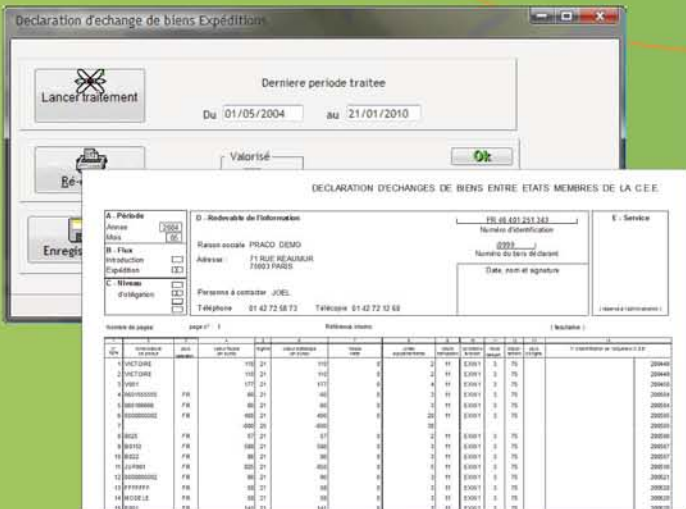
Declaration d'echange de biens Expéditions

Lancer traitement

Derniere periode traitee

Du 01/05/2004 au 21/01/2010

Ré-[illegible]

Valorisé

Ok

Enregis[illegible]

DECLARATION D'ECHANGES DE BIENS ENTRE ETATS MEMBRES DE LA C.E.E.

A - Période
Année 2004
Mois 05

B - Flux
Introduction
Expédition

C - Niveau
d'obligation

D - Redevable de l'information

Raison sociale PRACO DEMO

Adresse 71 RUE REAUMUR 75003 PARIS

Personne à contacter JOEL

Téléphone 01 42 72 58 73 Télécopie 01 42 72 12 68

FR 46 401 251 343
Numéro d'identification

0999
Numéro du tiers déclarant

Date, nom et signature

E - Service

(réservé à l'administration)

Nombre de pages page n° 1 Référence interne (facultative)

| | | | | | | | | | | | | | |
|---|---|---|---|---|---|---|---|---|---|---|---|---|---|
| 1 | VICTOIRE | | 110 | 21 | 110 | | 2 | 11 | EX001 | 3 | 75 | | 200449 |
| 2 | VICTOIRE | | 110 | 21 | 110 | | 2 | 11 | EX001 | 3 | 75 | | 200449 |
| 3 | V001 | | 177 | 21 | 177 | | 4 | 11 | EX001 | 3 | 75 | | 200450 |
| 4 | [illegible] | FR | 80 | 21 | 80 | | 3 | 11 | EX001 | 3 | 75 | | 200504 |
| 5 | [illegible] | FR | 80 | 21 | 80 | | 3 | 11 | EX001 | 3 | 75 | | 200504 |
| 6 | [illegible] | FR | 400 | 21 | 400 | | 20 | 11 | EX001 | 3 | 75 | | 200505 |
| 7 | | | -800 | 20 | -800 | | 20 | | | | | | 200505 |
| 8 | B025 | FR | 57 | 21 | 57 | | 2 | 11 | EX001 | 3 | 75 | | 200506 |
| 9 | B0152 | FR | 390 | 21 | 390 | | 3 | 11 | EX001 | 3 | 75 | | 200507 |
| 10 | B022 | FR | 80 | 21 | 80 | | 3 | 11 | EX001 | 3 | 75 | | 200509 |
| 11 | JUP001 | FR | 920 | 21 | 920 | | 3 | 11 | EX001 | 3 | 75 | | 200510 |
| 12 | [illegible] | FR | 80 | 21 | 80 | | 3 | 11 | EX001 | 3 | 75 | | 200521 |
| 13 | PPPPPP | FR | 58 | 21 | 58 | | 3 | 11 | EX001 | 3 | 75 | | 200522 |
| 14 | MODELE | FR | 58 | 21 | 58 | | 3 | 11 | EX001 | 3 | 75 | | 200520 |
| 15 | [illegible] | FR | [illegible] | 21 | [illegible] | | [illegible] | 11 | EX001 | 3 | 75 | | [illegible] |